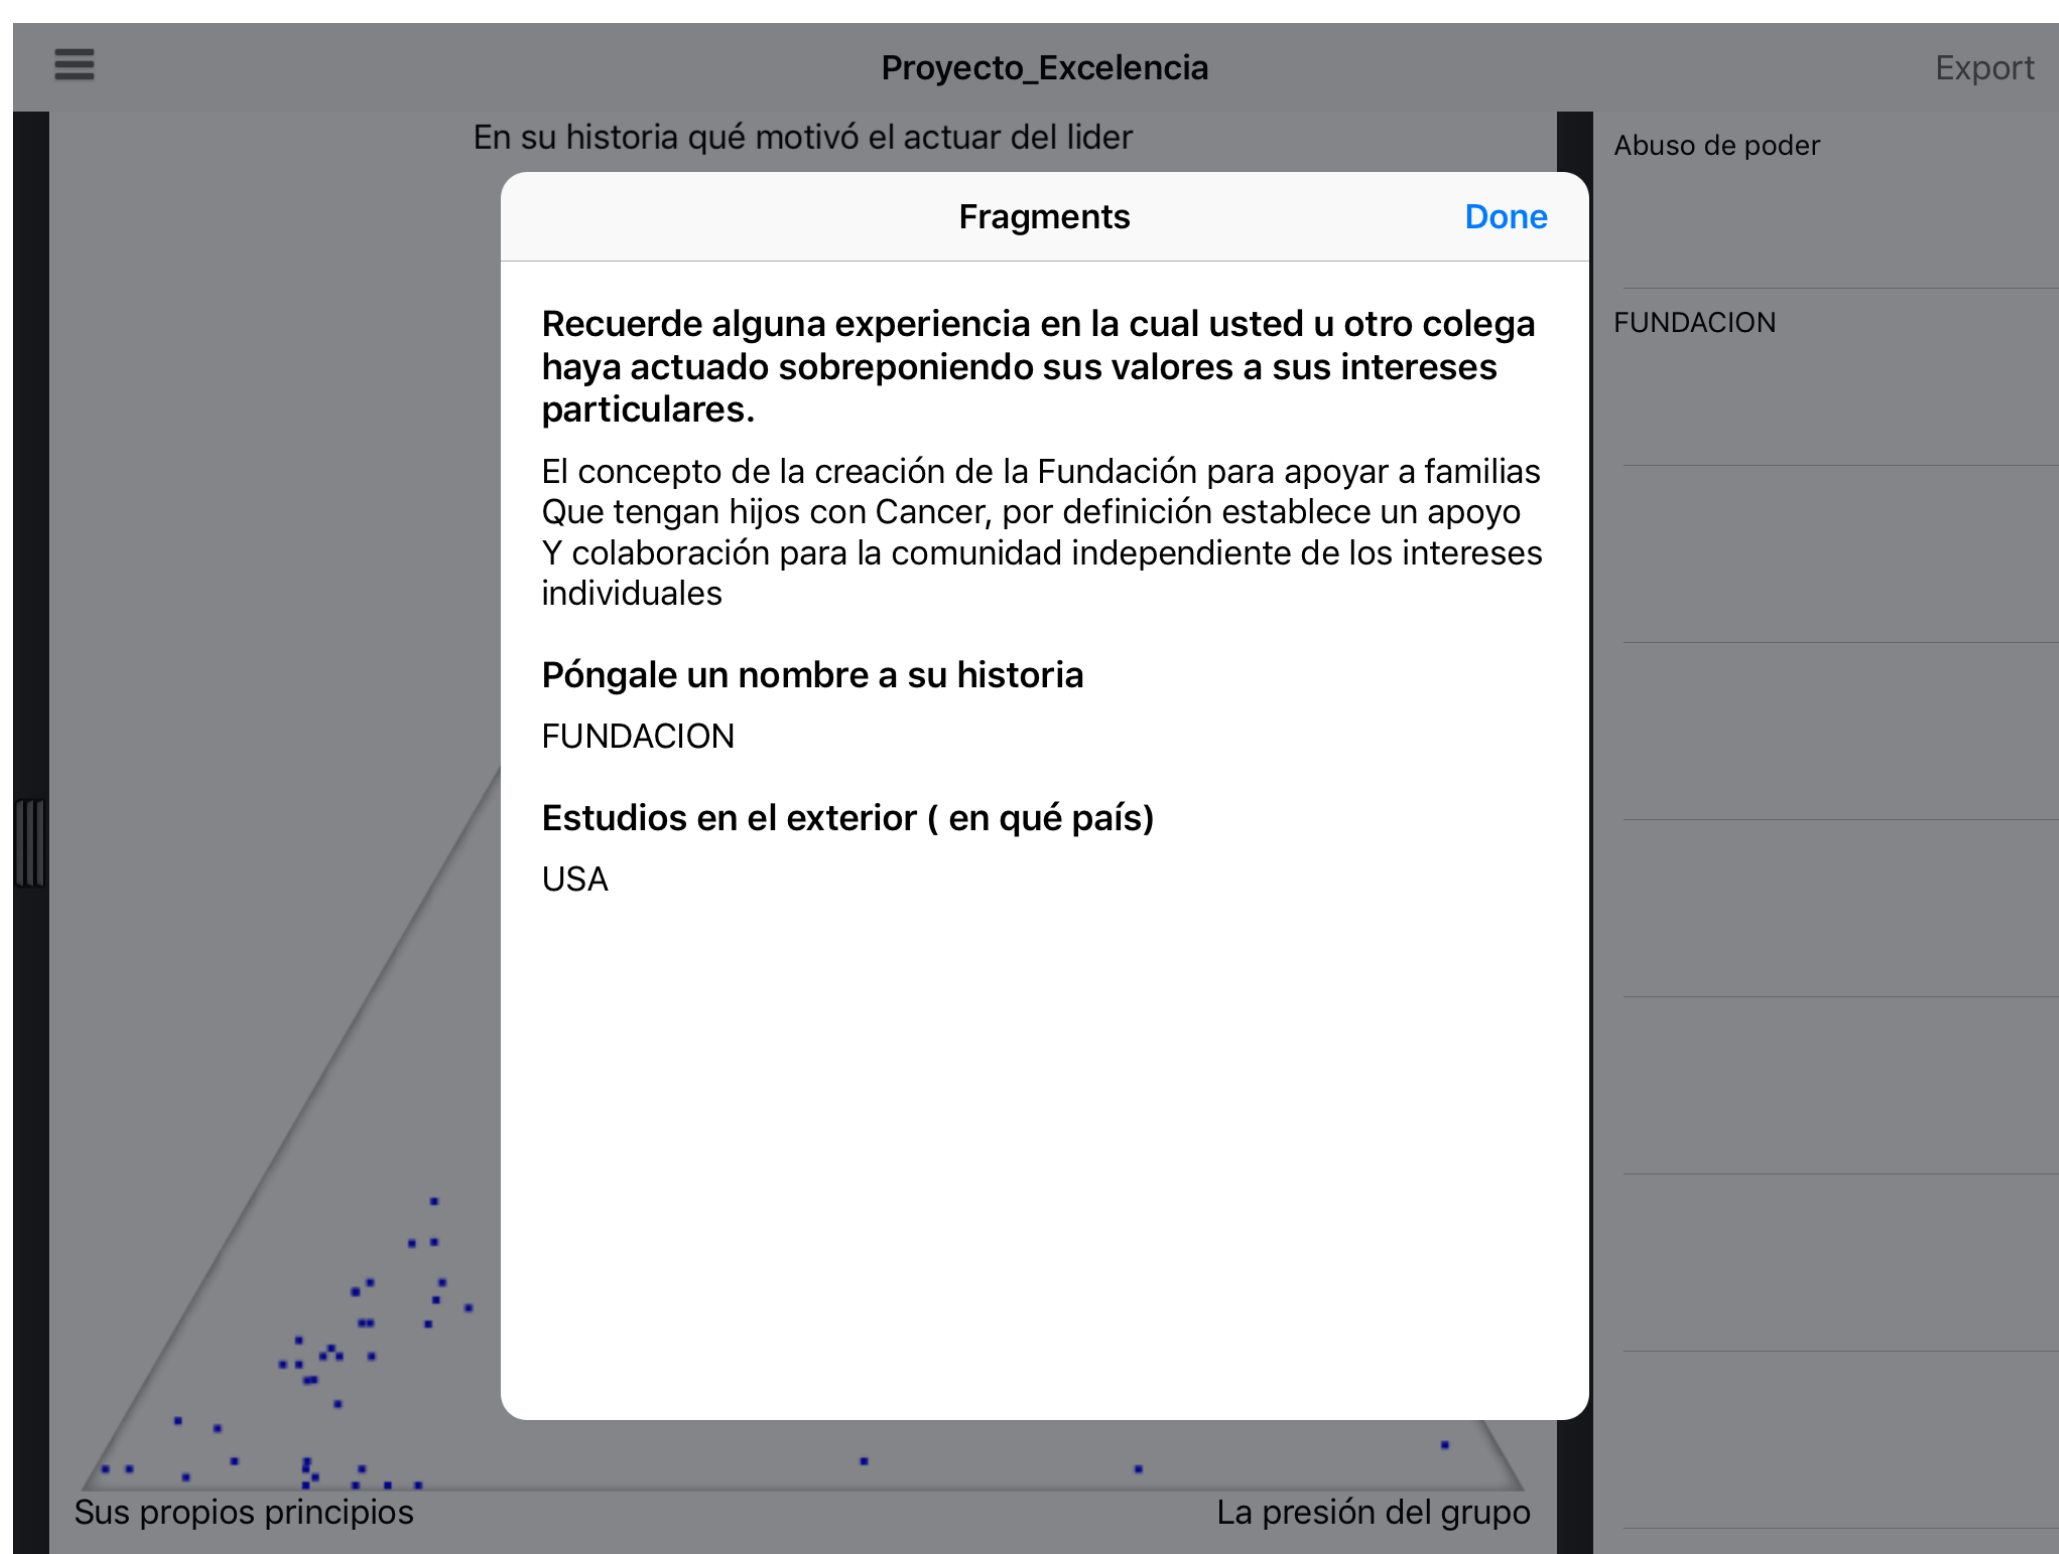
Proyecto_Excelencia

Export

En su historia qué motivó el actuar del lider

Abuso de poder

FUNDACION

Fragments

Done

**Recuerde alguna experiencia en la cual usted u otro colega haya actuado sobreponiendo sus valores a sus intereses particulares.**

El concepto de la creación de la Fundación para apoyar a familias Que tengan hijos con Cancer, por definición establece un apoyo Y colaboración para la comunidad independiente de los intereses individuales

**Póngale un nombre a su historia**

FUNDACION

**Estudios en el exterior ( en qué país)**

USA

Sus propios principios

La presión del grupo